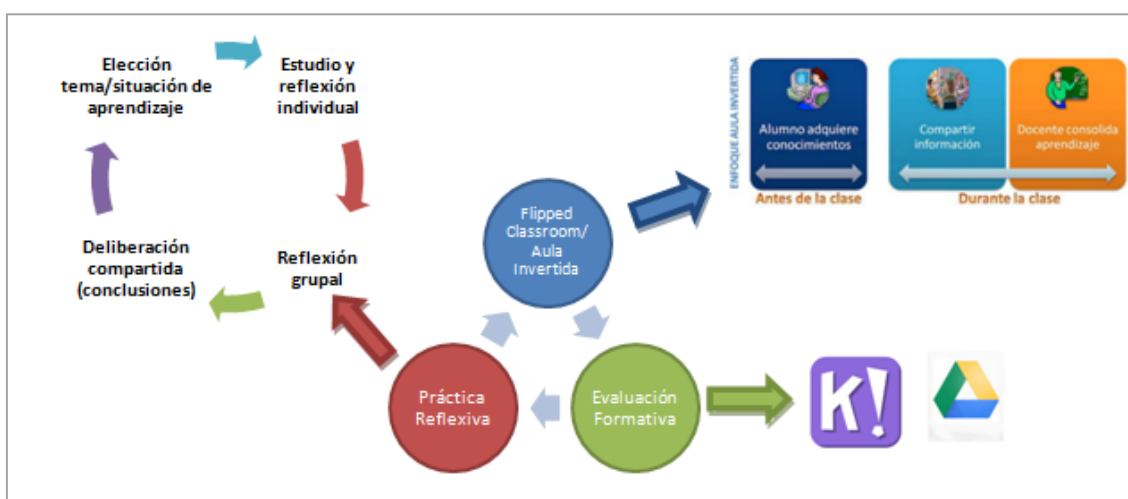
Elección tema/situación de aprendizaje

Estudio y reflexión individual

Reflexión grupal

Deliberación compartida (conclusiones)

Flipped Classroom/ Aula Invertida

Práctica Reflexiva

Evaluación Formativa

ENFOQUE AULA INVERTIDA

Alumno adquiere conocimientos

Antes de la clase

Compartir información

Docente consolida aprendizaje

Durante la clase

K!